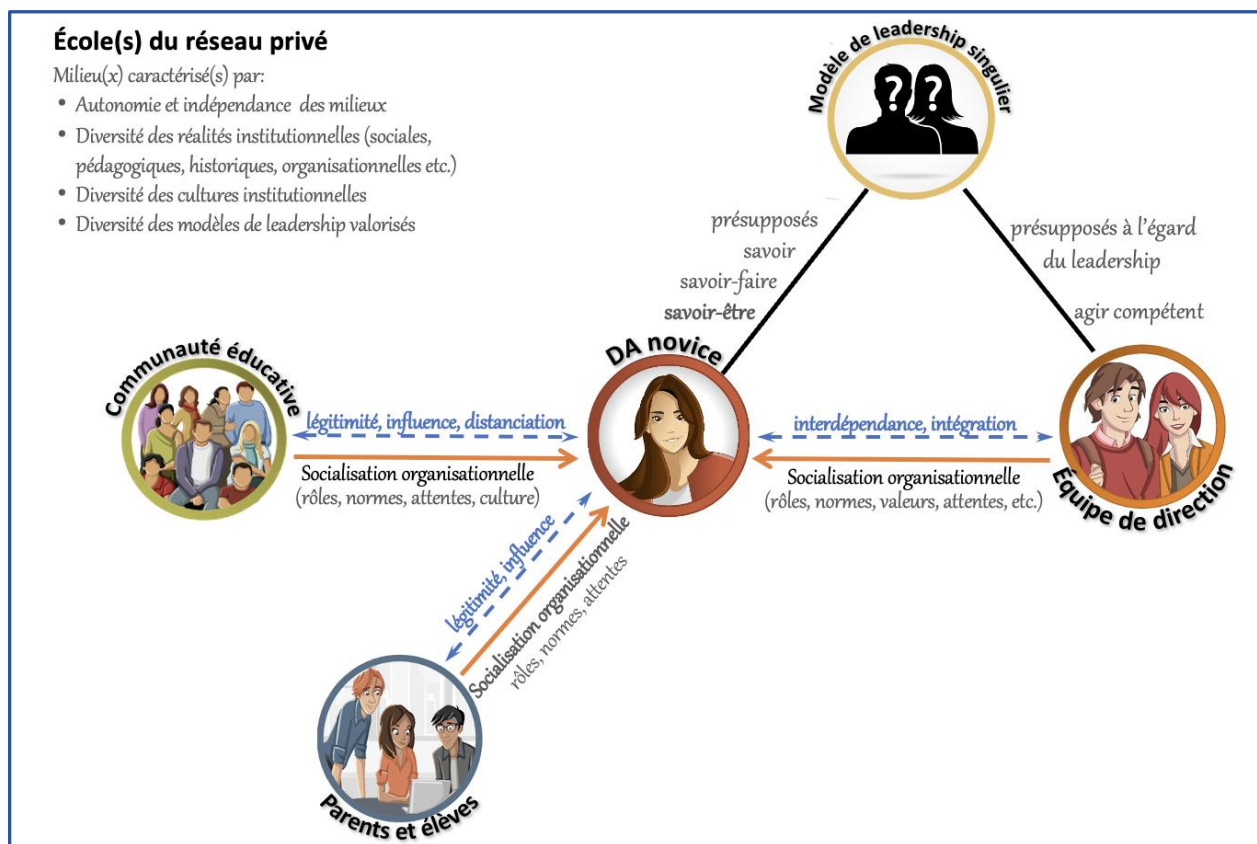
École(s) du réseau privé

Milieu(x) caractérisé(s) par:

- Autonomie et indépendance des milieux
- Diversité des réalités institutionnelles (sociales, pédagogiques, historiques, organisationnelles etc.)
- Diversité des cultures institutionnelles
- Diversité des modèles de leadership valorisés

Modèle de leadership singulier

présupposés
savoir
savoir-faire
savoir-être

présupposés à l'égard du leadership

agir compétent

Communauté éducative

légitimité, influence, distanciation

Socialisation organisationnelle
(rôles, normes, attentes, culture)

DA novice

interdépendance, intégration

Socialisation organisationnelle
(rôles, normes, valeurs, attentes, etc.)

Équipe de direction

légitimité, influence

Socialisation organisationnelle
rôles, normes, attentes

Parents et élèves